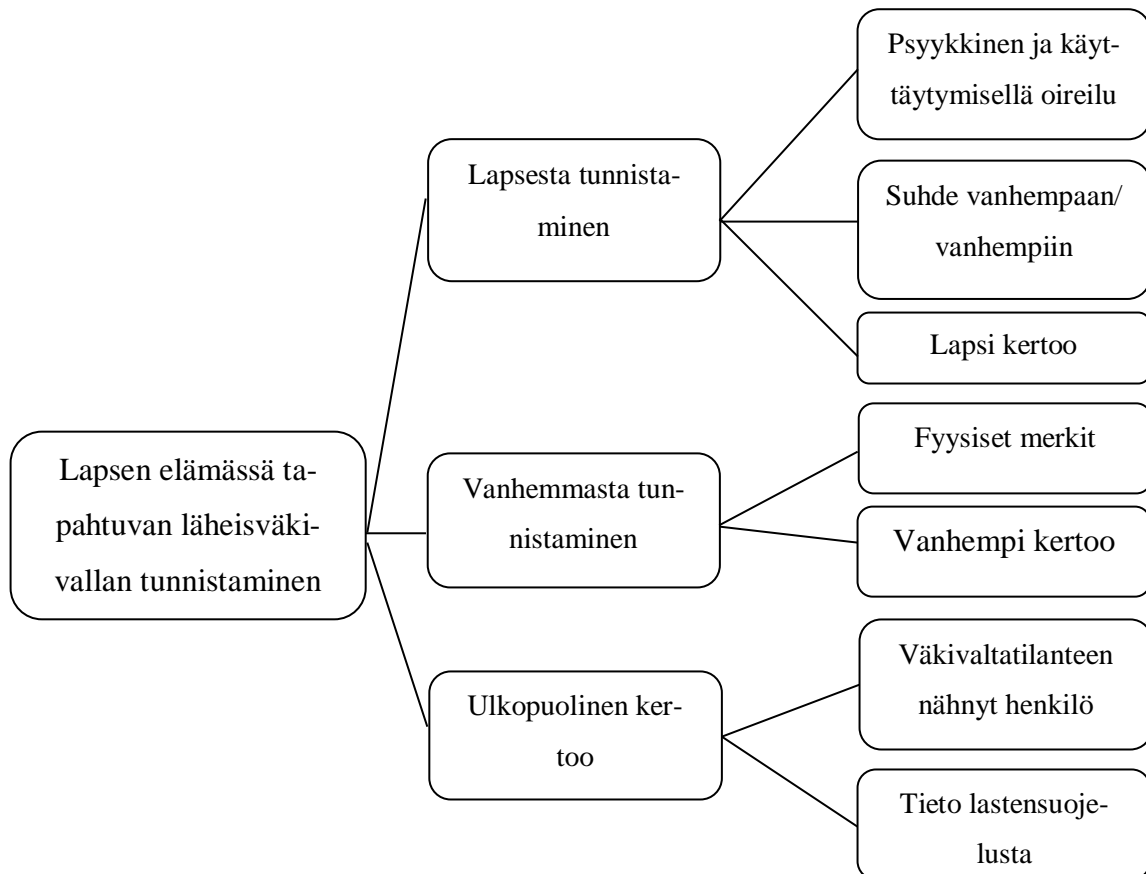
Lapsen elämässä tapahtuvan läheisväkivallan tunnistaminen

Lapsesta tunnistaminen

Psyykkinen ja käyttäytymisellä oireilu

Suhde vanhempaan/ vanhempiin

Lapsi kertoo

Vanhemmasta tunnistaminen

Fyysiset merkit

Vanhempi kertoo

Ulkopuolinen kertoo

Väkivaltatilanteen nähnyt henkilö

Tieto lastensuojelusta